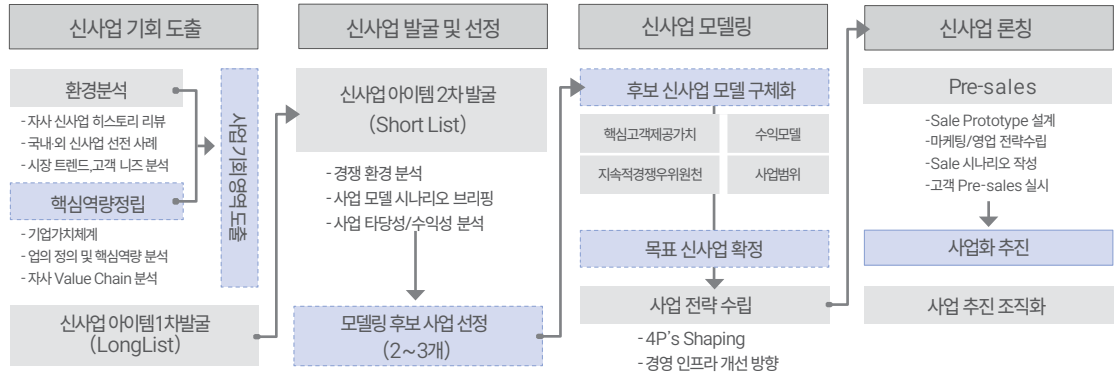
신사업 기회 도출

환경분석

- 자사 신사업 히스토리 리뷰
- 국내·외 신사업 선전 사례
- 시장 트렌드,고객 니즈 분석

핵심역량정립

- 기업가치체계
- 업의 정의 및 핵심역량 분석
- 자사 Value Chain 분석

사업기회영역도출

신사업 아이템1차발굴 (LongList)

신사업 발굴 및 선정

신사업 아이템 2차 발굴 (Short List)

- 경쟁 환경 분석
- 사업 모델 시나리오 브리핑
- 사업 타당성/수익성 분석

모델링 후보 사업 선정 (2~3개)

신사업 모델링

후보 신사업 모델 구체화

핵심고객제공가치

수익모델

지속적경쟁우위원천

사업범위

목표 신사업 확정

사업 전략 수립

- 4P's Shaping
- 경영 인프라 개선 방향

신사업 론칭

Pre-sales

-Sale Prototype 설계
-마케팅/영업 전략수립
-Sale 시나리오 작성
-고객 Pre-sales 실시

사업화 추진

사업 추진 조직화